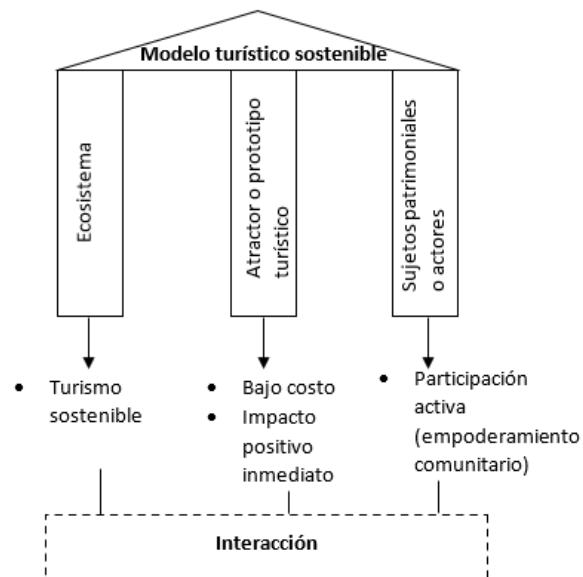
Modelo turístico sostenible

Ecosistema

Atractor o prototipo turístico

Sujetos patrimoniales o actores

• Turismo sostenible

• Bajo costo
• Impacto positivo inmediato

• Participación activa (empoderamiento comunitario)

Interacción